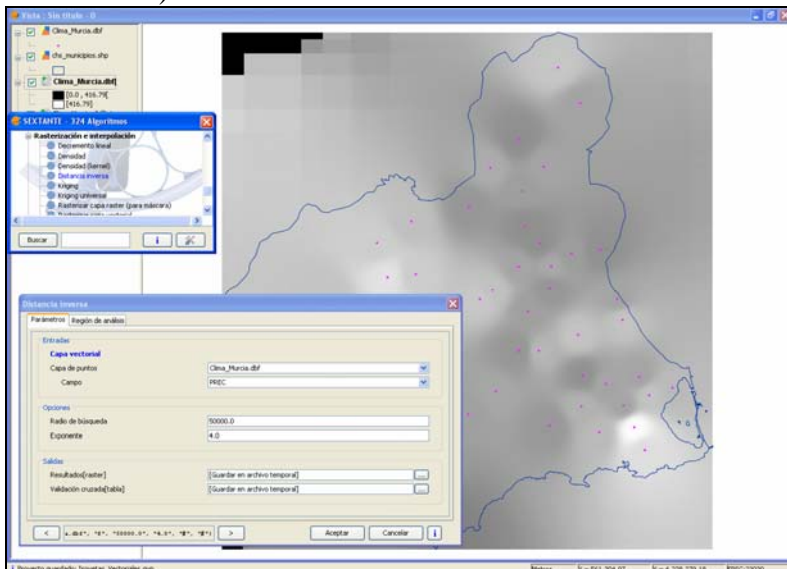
Vista : Sin título - 0

Clima_Murcia.dbf
chs_municipios.shp
Clima_Murcia.dbf]
[0.0 , 416.79[
[416.79]

SEXTANTE - 324 Algoritmos
Rasterización e interpolación
Decremento lineal
Densidad
Densidad (kernel)
Distancia inversa
Kriging
Kriging universal
Rasterizar capa raster (para máscara)
Buscar

Distancia inversa
Parámetros | Región de análisis
Entradas
Capa vectorial
Capa de puntos | Clima_Murcia.dbf
Campo | PREC
Opciones
Radio de búsqueda | 50000.0
Exponente | 4.0
Salidas
Resultados[raster] | [Guardar en archivo temporal]
Validación cruzada[tabla] | [Guardar en archivo temporal]
< | "...dbf", "0", "50000.0", "4.0", "#", "#") | >
Aceptar | Cancelar